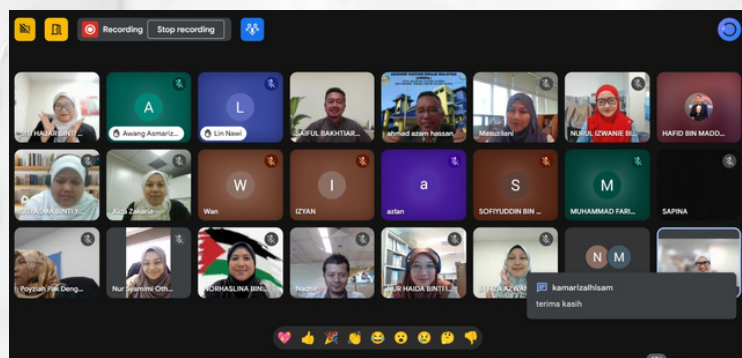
Recording Stop recording

SITI HAJAR BINTI...
A
Awang Asmariz...
L
Lin Nawi
SAIFUL BAKHTIAR...
ahmad azam hassan...
Masuziliani
NURUL IZWANIE BI...
HAFID BIN MADD...

SITI SALMAH BINTI...
Aida Zakaria
W
Wan
I
IZYAN
a
azlan
S
SOFIYUDDIN BIN ...
M
MUHAMMAD FARI...
SAPINA

Poyzian Pak Deng...
Nur Syamimi Oth...
NORHASLINA BINTI...
Nadhir
NUR HAIDA BINTI ...
ATHIRA AZWA...
N
M

kamarizalhisam
terima kasih